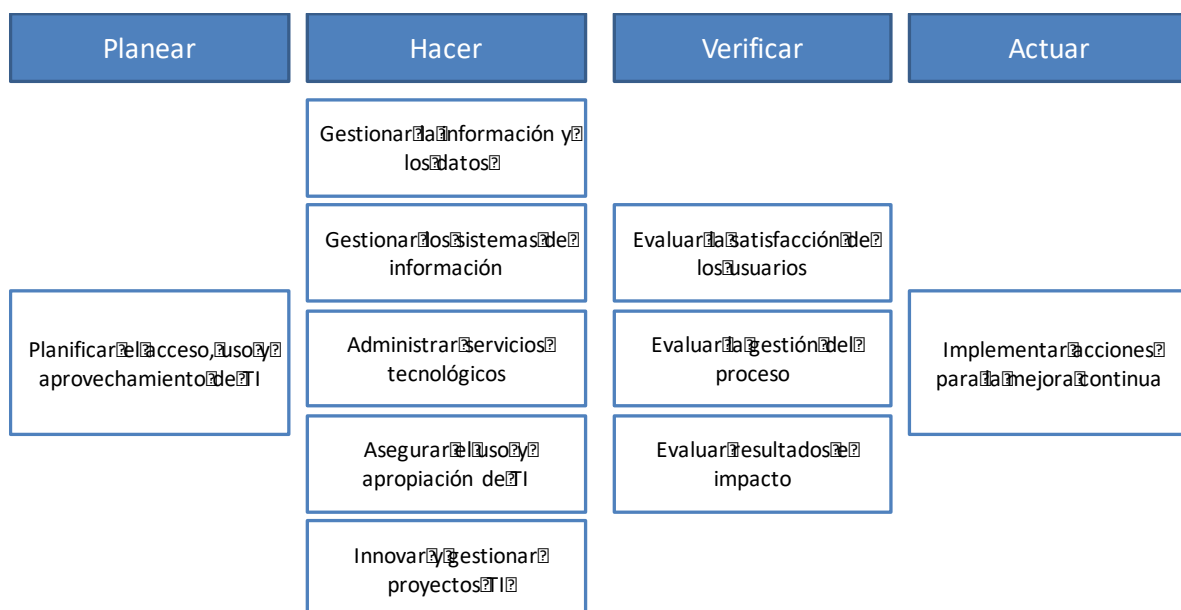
Planear

Hacer

Verificar

Actuar

Gestionar la información y los datos

Gestionar los sistemas de información

Administrar servicios tecnológicos

Asegurar el uso y apropiación de TI

Innovar y gestionar proyectos TI

Planificar el acceso, uso y aprovechamiento de TI

Evaluar la satisfacción de los usuarios

Evaluar la gestión del proceso

Evaluar resultados e impacto

Implementar acciones para la mejora continua